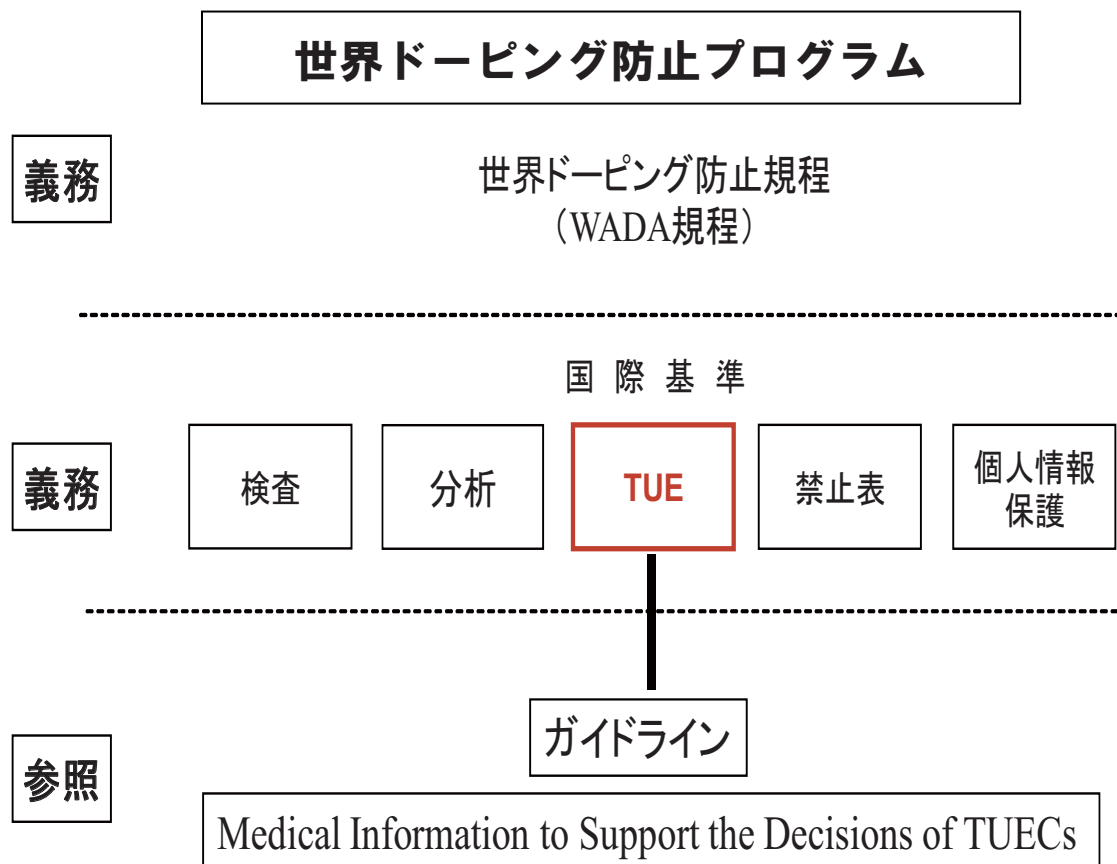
世界ドーピング防止プログラム

義務

世界ドーピング防止規程
（WADA規程）

国 際 基 準

義務

検査

分析

TUE

禁止表

個人情報保護

ガイドライン

参照

Medical Information to Support the Decisions of TUECs